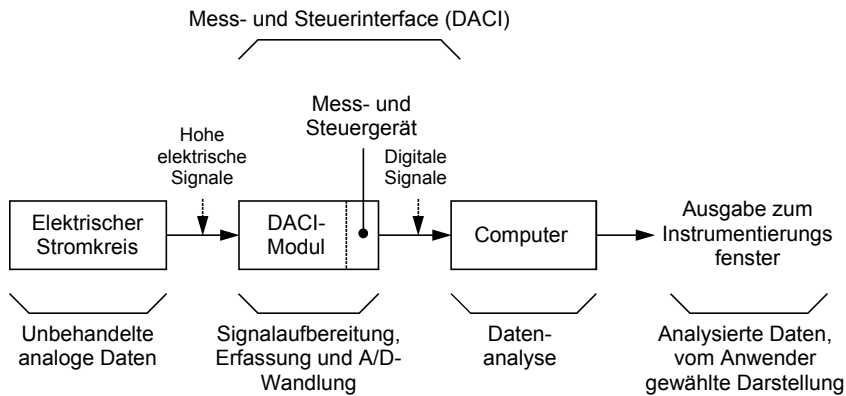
Mess- und Steuerinterface (DACI)

Mess- und Steuergerät

Hohe elektrische Signale

Digitale Signale

Elektrischer Stromkreis

DACI-Modul

Computer

Ausgabe zum Instrumentierungs fenster

Unbehandelte analoge Daten

Signalaufbereitung, Erfassung und A/D-Wandlung

Daten-analyse

Analysierte Daten, vom Anwender gewählte Darstellung